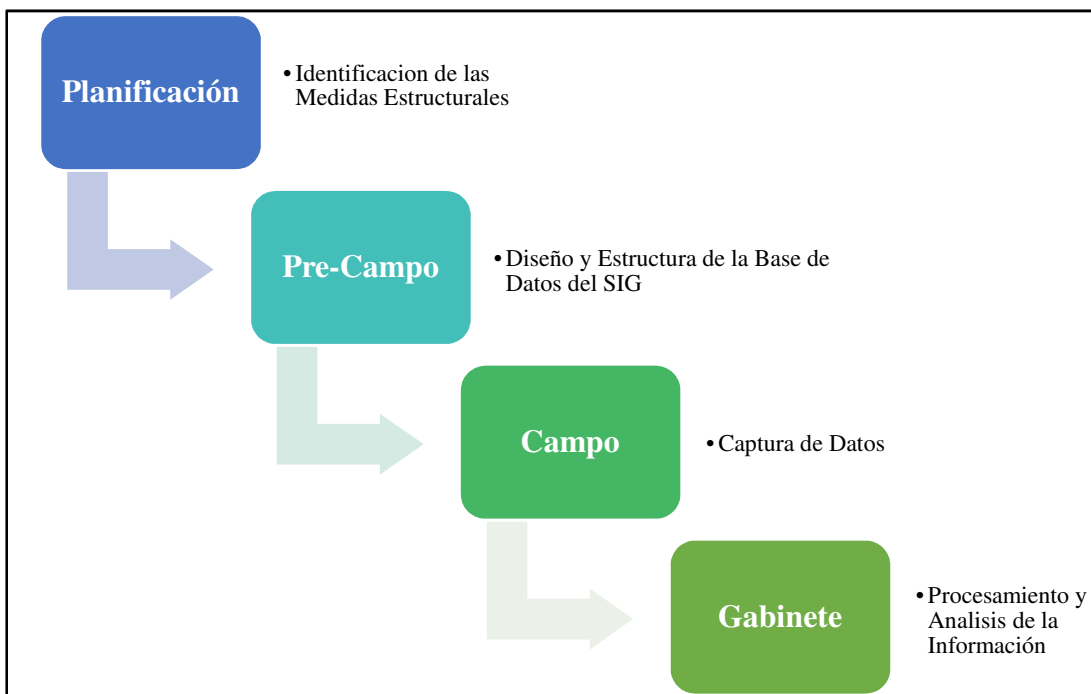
Planificación

• Identificacion de las Medidas Estructurales

Pre-Campo

• Diseño y Estructura de la Base de Datos del SIG

Campo

• Captura de Datos

Gabinete

• Procesamiento y Analisis de la Información